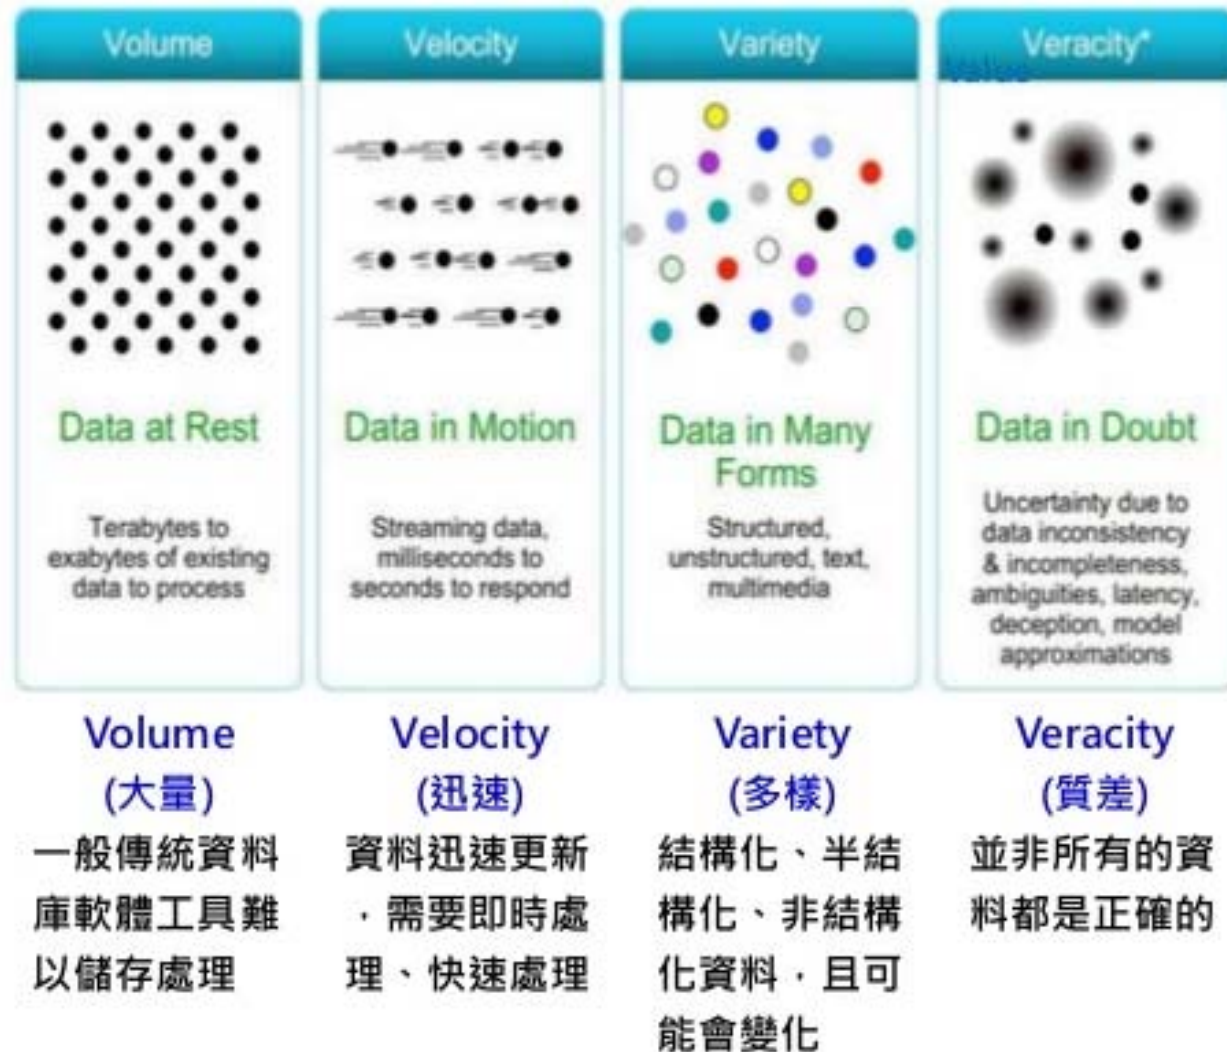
Volume

Data at Rest

Terabytes to exabytes of existing data to process

Velocity

Data in Motion

Streaming data, milliseconds to seconds to respond

Variety

Data in Many Forms

Structured, unstructured, text, multimedia

Veracity*

Value

Data in Doubt

Uncertainty due to data inconsistency & incompleteness, ambiguities, latency, deception, model approximations

Volume
(大量)
一般傳統資料庫軟體工具難以儲存處理

Velocity
(迅速)
資料迅速更新，需要即時處理、快速處理

Variety
(多樣)
結構化、半結構化、非結構化資料，且可能會變化

Veracity
(質差)
並非所有的資料都是正確的